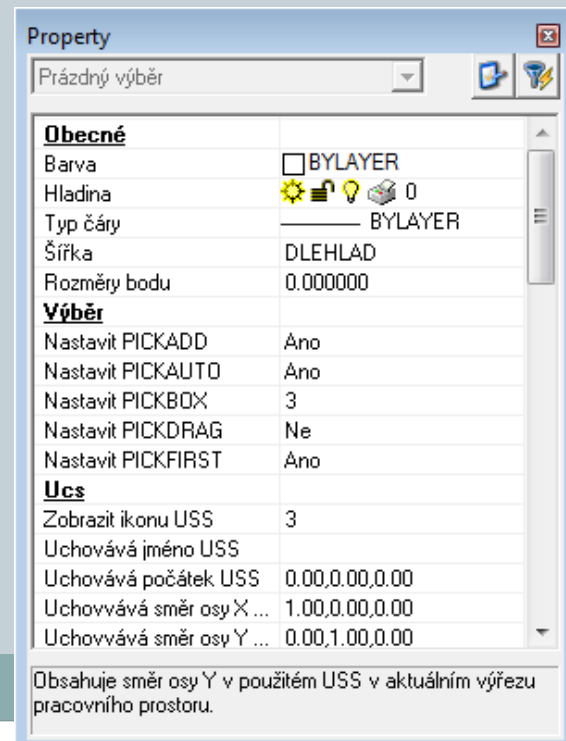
Property

Prázdný výběr

| Obecné | |
|---|---|
| Barva | BYLAYER |
| Hladina | 0 |
| Typ čáry | BYLAYER |
| Šířka | DLEHLAD |
| Rozměry bodu | 0.000000 |
| Výběr | |
| Nastavit PICKADD | Ano |
| Nastavit PICKAUTO | Ano |
| Nastavit PICKBOX | 3 |
| Nastavit PICKDRAG | Ne |
| Nastavit PICKFIRST | Ano |
| Ucs | |
| Zobrazit ikonu USS | 3 |
| Uchovává jméno USS | |
| Uchovává počátek USS | 0.00,0.00,0.00 |
| Uchovvává směr osy X ... | 1.00,0.00,0.00 |
| Uchovvává směr osy Y ... | 0.00,1.00,0.00 |

Obsahuje směr osy Y v použitém USS v aktuálním výřezu pracovního prostoru.